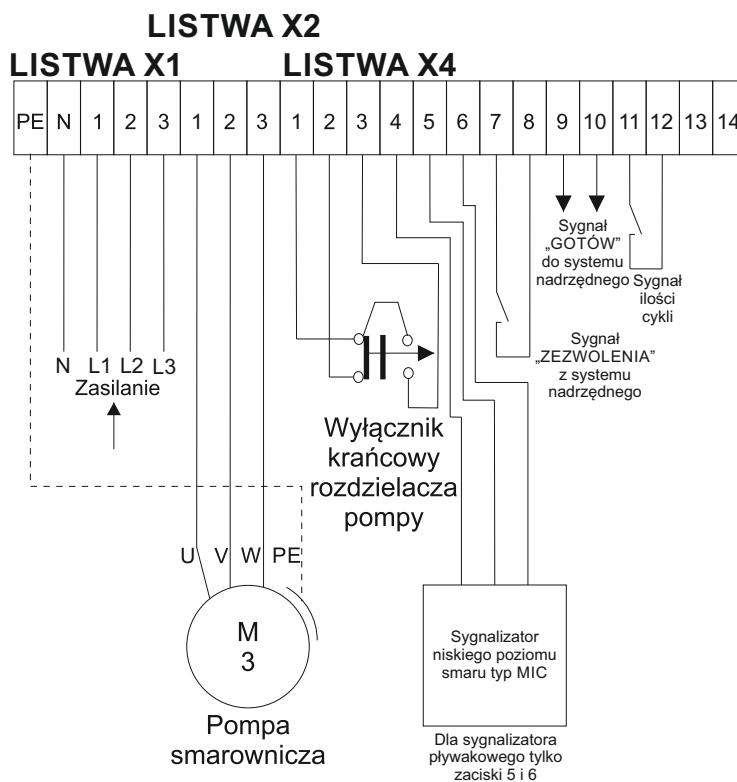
LISTWA X2

LISTWA X1

LISTWA X4

| PE | N | 1 | 2 | 3 | 1 | 2 | 3 | 1 | 2 | 3 | 4 | 5 | 6 | 7 | 8 | 9 | 10 | 11 | 12 | 13 | 14 |
|---|---|---|---|---|---|---|---|---|---|---|---|---|---|---|---|---|---|---|---|---|---|

Sygnał „GOTÓW" do systemu nadrzędnego

Sygnał ilości cykli

Sygnał „ZEZWOLENIA" z systemu nadrzędnego

N L1 L2 L3
Zasilanie

Wyłącznik krańcowy rozdzielacza pompy

U V W PE

M
3

Pompa smarownicza

Sygnalizator niskiego poziomu smaru typ MIC

Dla sygnalizatora pływakowego tylko zaciski 5 i 6